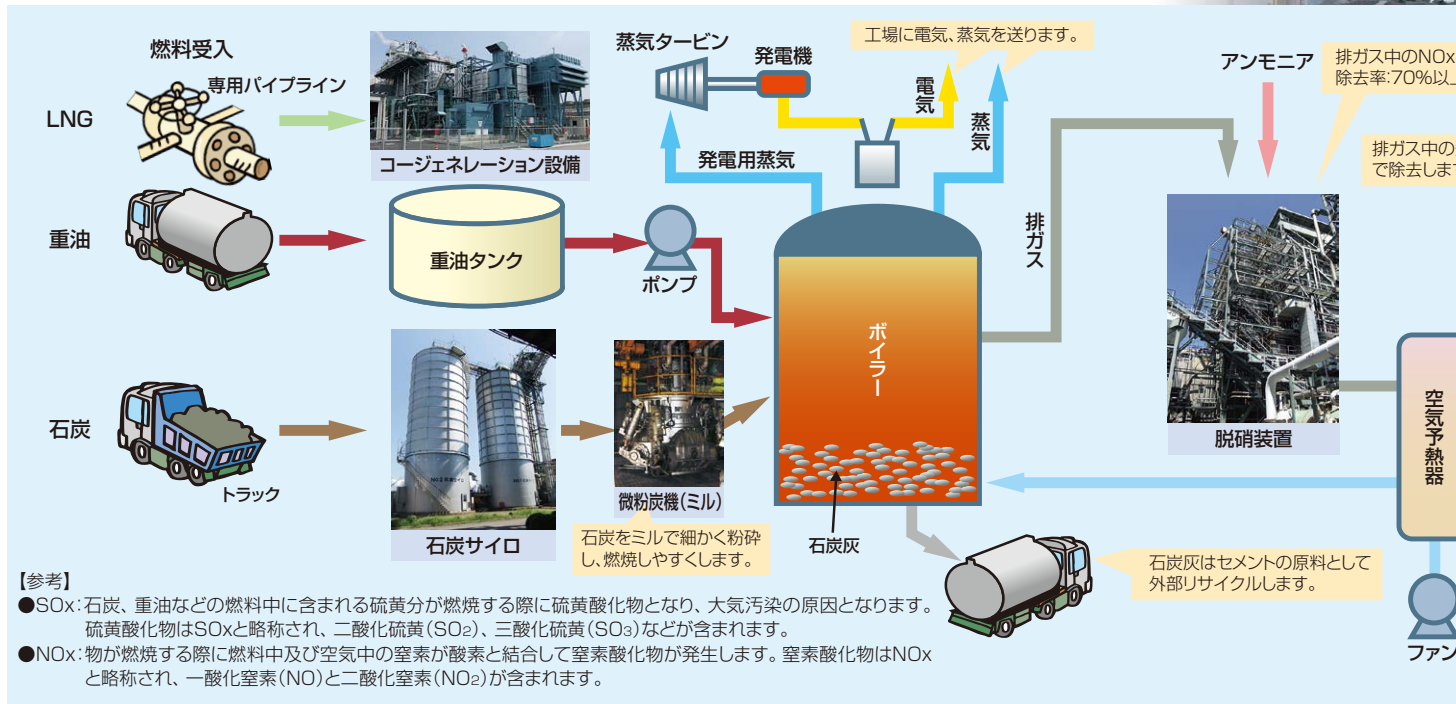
燃料受入

専用パイプライン

LNG

コージェネレーション設備

重油

重油タンク

ポンプ

石炭

トラック

石炭サイロ

微粉炭機(ミル)

石炭をミルで細かく粉砕し、燃焼しやすくします。

蒸気タービン

発電機

工場に電気、蒸気を送ります。

電気

蒸気

発電用蒸気

ボイラー

石炭灰

排ガス

アンモニア

排ガス中のNOx
除去率:70%以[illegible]

排ガス中の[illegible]
で除去しま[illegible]

脱硝装置

空気予熱器

ファン

石炭灰はセメントの原料として外部リサイクルします。

【参考】
●SOx:石炭、重油などの燃料中に含まれる硫黄分が燃焼する際に硫黄酸化物となり、大気汚染の原因となります。硫黄酸化物はSOxと略称され、二酸化硫黄($SO_2$)、三酸化硫黄($SO_3$)などが含まれます。
●NOx:物が燃焼する際に燃料中及び空気中の窒素が酸素と結合して窒素酸化物が発生します。窒素酸化物はNOxと略称され、一酸化窒素(NO)と二酸化窒素($NO_2$)が含まれます。